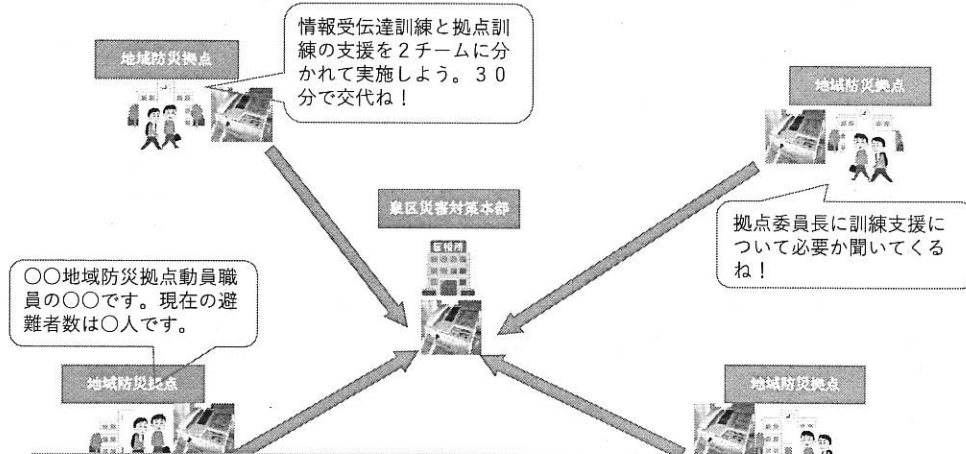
情報受伝達訓練と拠点訓練の支援を2チームに分かれて実施しよう。30分で交代ね！

地域防災拠点

地域防災拠点

泉区災害対策本部

区役所

拠点委員長に訓練支援について必要か聞いてくるね！

○○地域防災拠点動員職員の○○です。現在の避難者数は○人です。

地域防災拠点

地域防災拠点